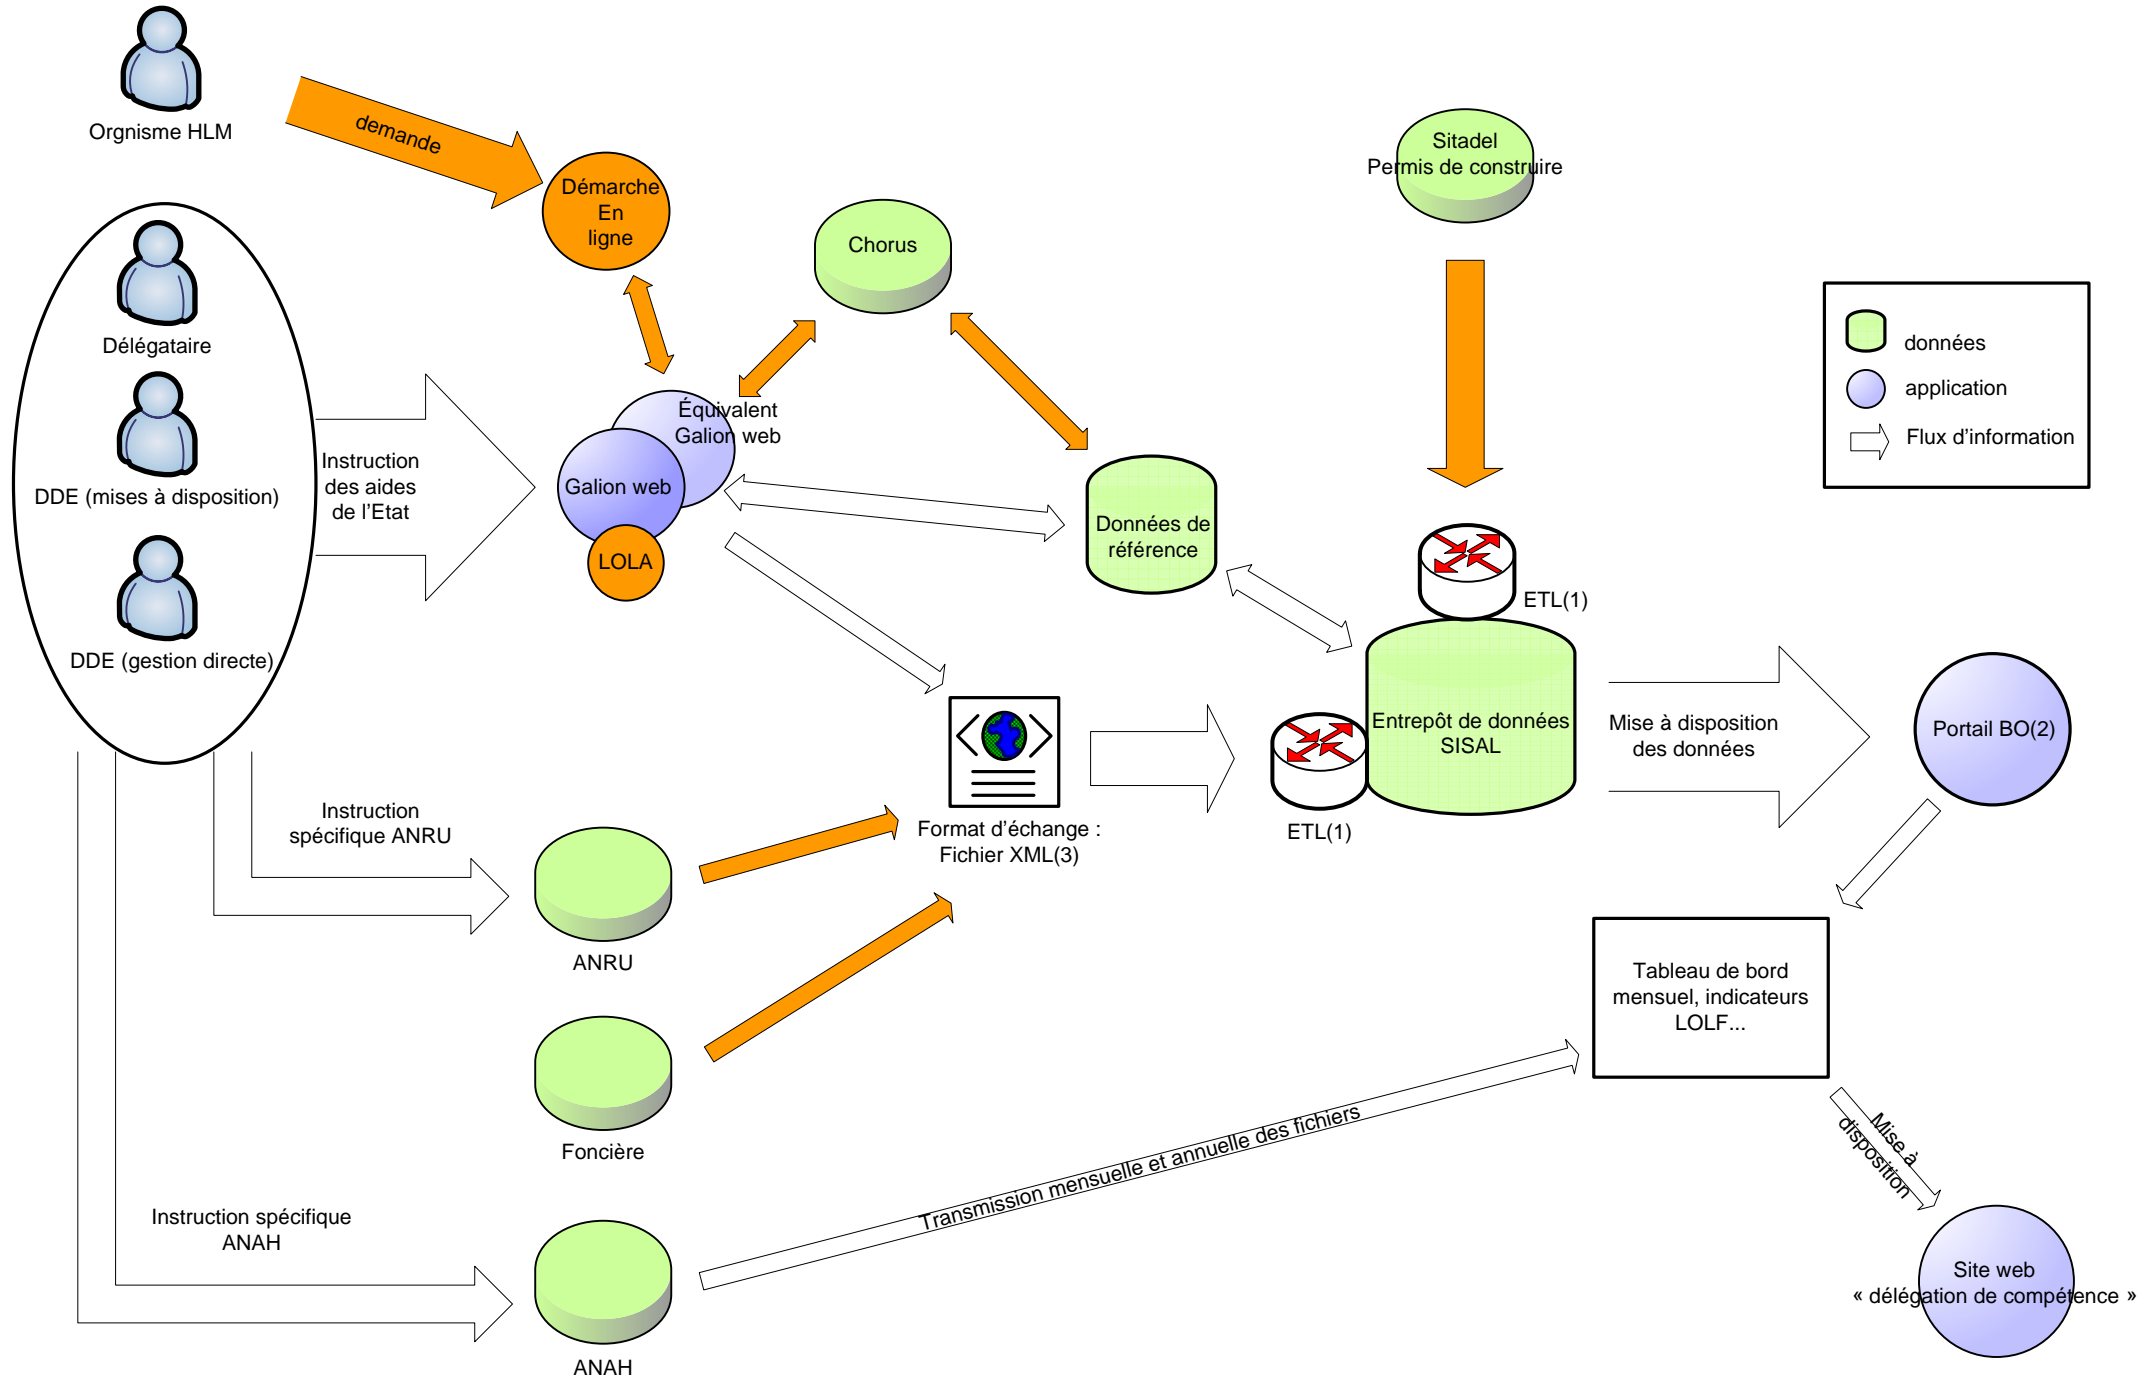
Orgnisme HLM

demande

Démarche En ligne

Chorus

Sitadel
Permis de construire

données
application
Flux d'information

Délégataire

DDE (mises à disposition)

DDE (gestion directe)

Instruction des aides de l'Etat

Équivalent Galion web

Galion web

LOLA

Données de référence

ETL(1)

Entrepôt de données SISAL

Mise à disposition des données

Portail BO(2)

Format d'échange : Fichier XML(3)

ETL(1)

Instruction spécifique ANRU

ANRU

Foncière

Tableau de bord mensuel, indicateurs LOLF...

Mise à disposition

Transmission mensuelle et annuelle des fichiers

Instruction spécifique ANAH

ANAH

Site web
« délégation de compétence »